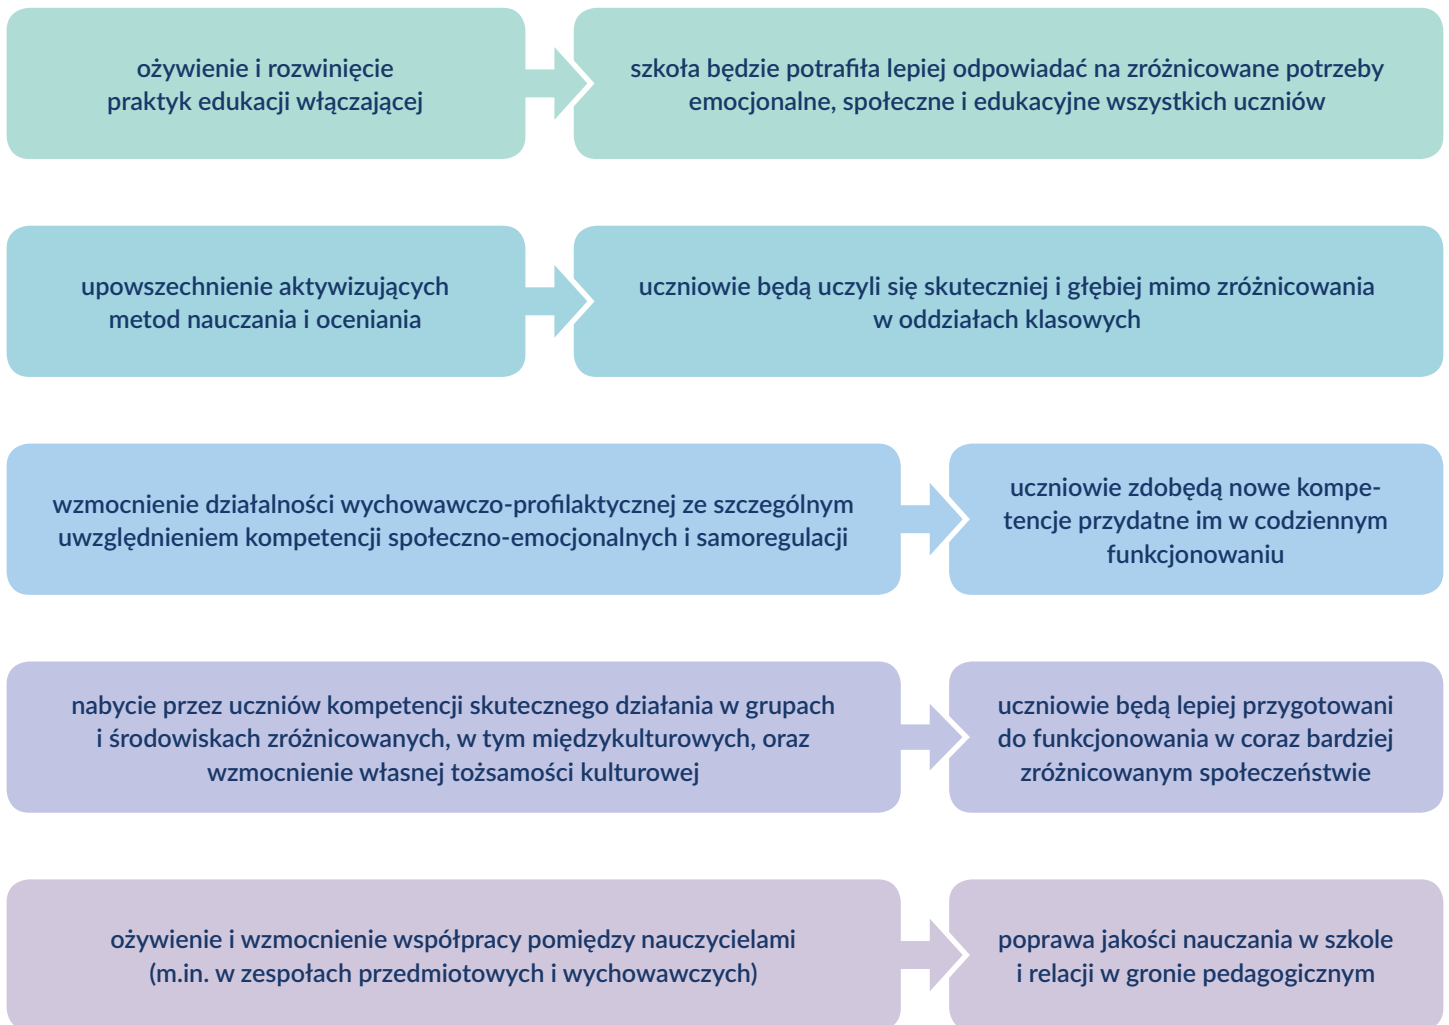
ożywienie i rozwinięcie praktyk edukacji włączającej

szkoła będzie potrafiła lepiej odpowiadać na zróżnicowane potrzeby emocjonalne, społeczne i edukacyjne wszystkich uczniów

upowszechnienie aktywizujących metod nauczania i oceniania

uczniowie będą uczyli się skuteczniej i głębiej mimo zróżnicowania w oddziałach klasowych

wzmocnienie działalności wychowawczo-profilaktycznej ze szczególnym uwzględnieniem kompetencji społeczno-emocjonalnych i samoregulacji

uczniowie zdobędą nowe kompetencje przydatne im w codziennym funkcjonowaniu

nabycie przez uczniów kompetencji skutecznego działania w grupach i środowiskach zróżnicowanych, w tym międzykulturowych, oraz wzmocnienie własnej tożsamości kulturowej

uczniowie będą lepiej przygotowani do funkcjonowania w coraz bardziej zróżnicowanym społeczeństwie

ożywienie i wzmocnienie współpracy pomiędzy nauczycielami (m.in. w zespołach przedmiotowych i wychowawczych)

poprawa jakości nauczania w szkole i relacji w gronie pedagogicznym